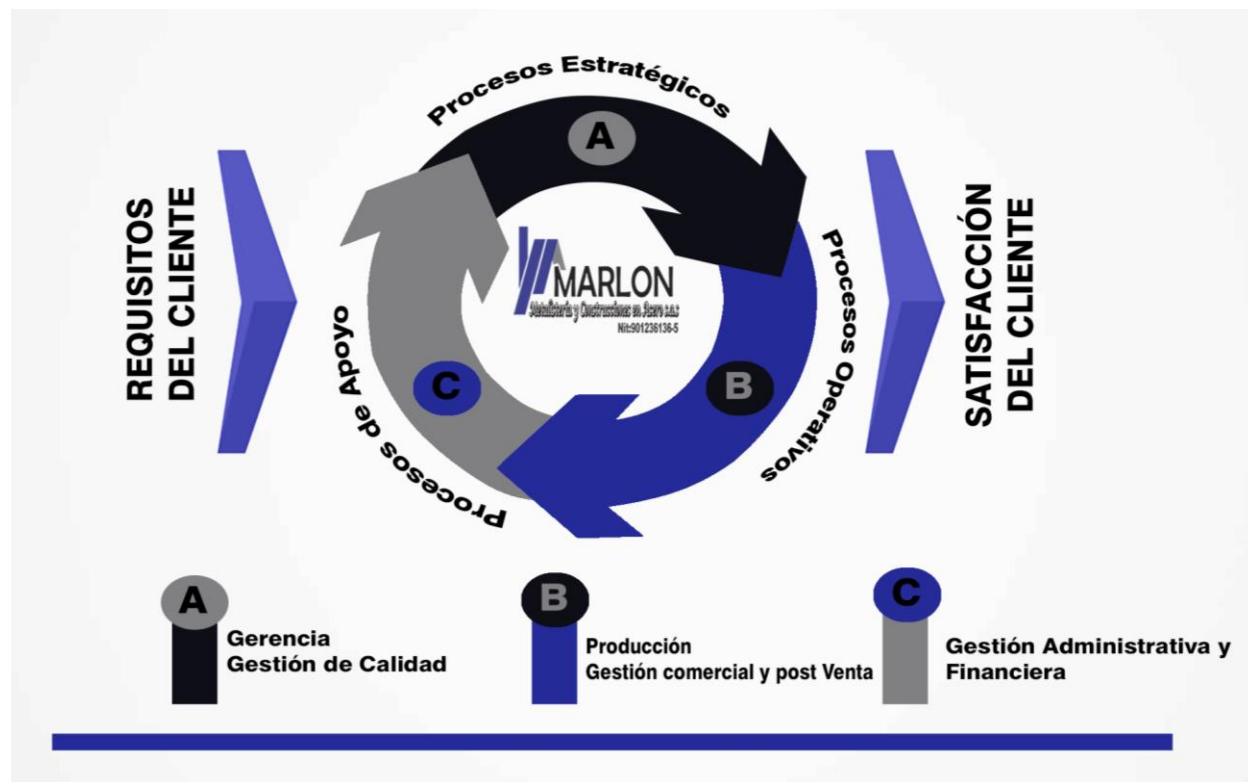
REQUISITOS DEL CLIENTE

Procesos Estratégicos

A

MARLON
Metalistería y Construcciones en Acero S.A.S
Nit:901236136-5

Procesos Operativos

B

C

Procesos de Apoyo

SATISFACCIÓN DEL CLIENTE

A
Gerencia
Gestión de Calidad

B
Producción
Gestión comercial y post Venta

C
Gestión Administrativa y Financiera